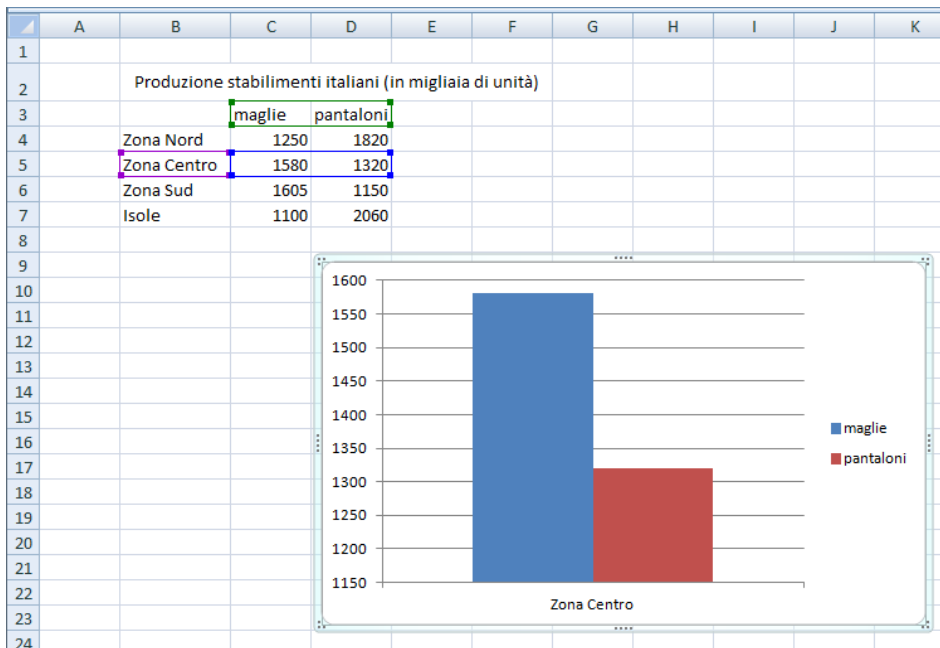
| | A | B | C | D | E | F | G | H | I | J | K |
|---|---|---|---|---|---|---|---|---|---|---|---|
| 1 | | | | | | | | | | | |
| 2 | | Produzione stabilimenti italiani (in migliaia di unità) | | | | | | | | | |
| 3 | | | maglie | pantaloni | | | | | | | |
| 4 | | Zona Nord | 1250 | 1820 | | | | | | | |
| 5 | | Zona Centro | 1580 | 1320 | | | | | | | |
| 6 | | Zona Sud | 1605 | 1150 | | | | | | | |
| 7 | | Isole | 1100 | 2060 | | | | | | | |
| 8 | | | | | | | | | | | |
| 9 | | | | | | | | | | | |
| 10 | | | | | | | | | | | |
| 11 | | | | | | | | | | | |
| 12 | | | | | | | | | | | |
| 13 | | | | | | | | | | | |
| 14 | | | | | | | | | | | |
| 15 | | | | | | | | | | | |
| 16 | | | | | | | | | | | |
| 17 | | | | | | | | | | | |
| 18 | | | | | | | | | | | |
| 19 | | | | | | | | | | | |
| 20 | | | | | | | | | | | |
| 21 | | | | | | | | | | | |
| 22 | | | | | | | | | | | |
| 23 | | | | | | | | | | | |
| 24 | | | | | | | | | | | |

1600
1550
1500
1450
1400
1350
1300
1250
1200
1150

Zona Centro

maglie
pantaloni